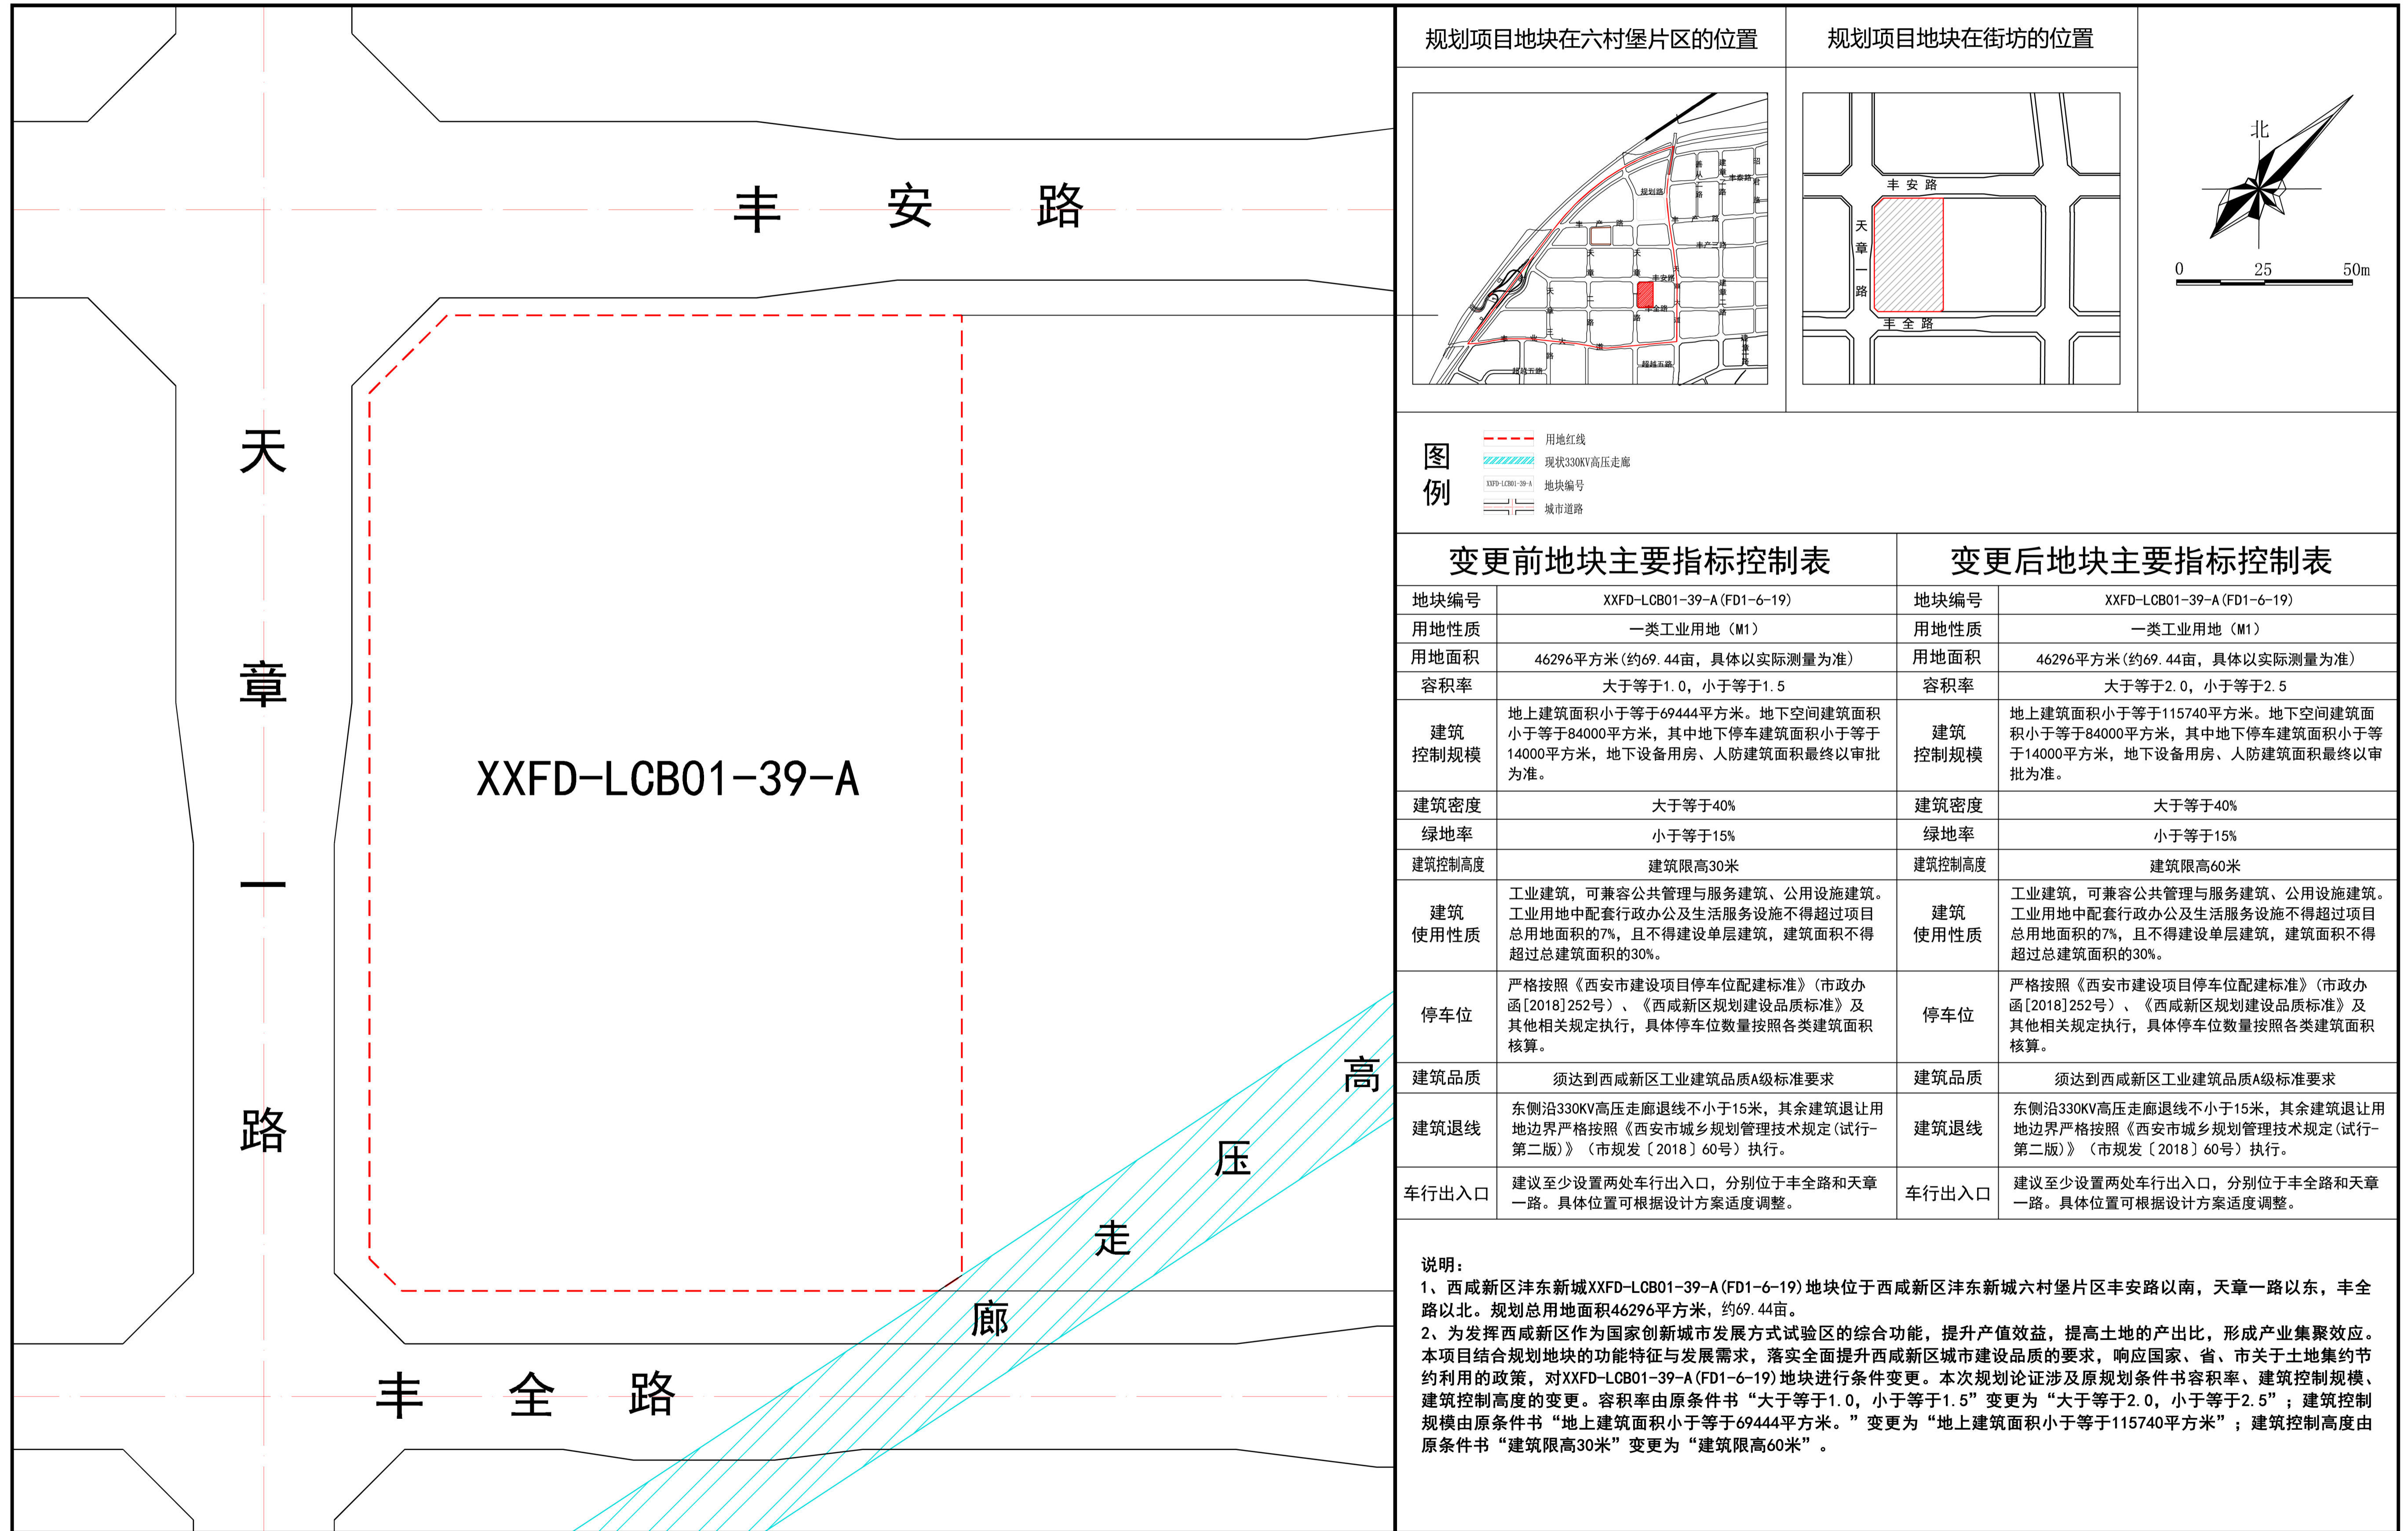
丰 安 路

天
章
一
路

XXFD-LCB01-39-A

丰 全 路

高 压 走 廊

规划项目地块在六村堡片区的位置

规划项目地块在街坊的位置

丰 安 路
天章一路
丰 全 路

北

0 25 50m

图例

用地红线
现状330KV高压走廊
地块编号
城市道路

变更前地块主要指标控制表

| 地块编号 | XXFD-LCB01-39-A(FD1-6-19) |
|---|---|
| 用地性质 | 一类工业用地（M1） |
| 用地面积 | 46296平方米(约69.44亩，具体以实际测量为准) |
| 容积率 | 大于等于1.0，小于等于1.5 |
| 建筑控制规模 | 地上建筑面积小于等于69444平方米。地下空间建筑面积小于等于84000平方米，其中地下停车建筑面积小于等于14000平方米，地下设备用房、人防建筑面积最终以审批为准。 |
| 建筑密度 | 大于等于40% |
| 绿地率 | 小于等于15% |
| 建筑控制高度 | 建筑限高30米 |
| 建筑使用性质 | 工业建筑，可兼容公共管理与服务建筑、公用设施建筑。工业用地中配套行政办公及生活服务设施不得超过项目总用地面积的7%，且不得建设单层建筑，建筑面积不得超过总建筑面积的30%。 |
| 停车位 | 严格按照《西安市建设项目停车位配建标准》(市政办函[2018]252号）、《西咸新区规划建设品质标准》及其他相关规定执行，具体停车位数量按照各类建筑面积核算。 |
| 建筑品质 | 须达到西咸新区工业建筑品质A级标准要求 |
| 建筑退线 | 东侧沿330KV高压走廊退线不小于15米，其余建筑退让用地边界严格按照《西安市城乡规划管理技术规定(试行-第二版)》(市规发〔2018〕60号）执行。 |
| 车行出入口 | 建议至少设置两处车行出入口，分别位于丰全路和天章一路。具体位置可根据设计方案适度调整。 |

变更后地块主要指标控制表

| 地块编号 | XXFD-LCB01-39-A(FD1-6-19) |
|---|---|
| 用地性质 | 一类工业用地（M1） |
| 用地面积 | 46296平方米(约69.44亩，具体以实际测量为准) |
| 容积率 | 大于等于2.0，小于等于2.5 |
| 建筑控制规模 | 地上建筑面积小于等于115740平方米。地下空间建筑面积小于等于84000平方米，其中地下停车建筑面积小于等于14000平方米，地下设备用房、人防建筑面积最终以审批为准。 |
| 建筑密度 | 大于等于40% |
| 绿地率 | 小于等于15% |
| 建筑控制高度 | 建筑限高60米 |
| 建筑使用性质 | 工业建筑，可兼容公共管理与服务建筑、公用设施建筑。工业用地中配套行政办公及生活服务设施不得超过项目总用地面积的7%，且不得建设单层建筑，建筑面积不得超过总建筑面积的30%。 |
| 停车位 | 严格按照《西安市建设项目停车位配建标准》(市政办函[2018]252号）、《西咸新区规划建设品质标准》及其他相关规定执行，具体停车位数量按照各类建筑面积核算。 |
| 建筑品质 | 须达到西咸新区工业建筑品质A级标准要求 |
| 建筑退线 | 东侧沿330KV高压走廊退线不小于15米，其余建筑退让用地边界严格按照《西安市城乡规划管理技术规定(试行-第二版)》(市规发〔2018〕60号）执行。 |
| 车行出入口 | 建议至少设置两处车行出入口，分别位于丰全路和天章一路。具体位置可根据设计方案适度调整。 |

说明：
1、西咸新区沣东新城XXFD-LCB01-39-A(FD1-6-19)地块位于西咸新区沣东新城六村堡片区丰安路以南，天章一路以东，丰全路以北。规划总用地面积46296平方米，约69.44亩。
2、为发挥西咸新区作为国家创新城市发展方式试验区的综合功能，提升产值效益，提高土地的产出比，形成产业集聚效应。本项目结合规划地块的功能特征与发展需求，落实全面提升西咸新区城市建设品质的要求，响应国家、省、市关于土地集约节约利用的政策，对XXFD-LCB01-39-A(FD1-6-19)地块进行条件变更。本次规划论证涉及原规划条件书容积率、建筑控制规模、建筑控制高度的变更。容积率由原条件书“大于等于1.0，小于等于1.5”变更为“大于等于2.0，小于等于2.5”；建筑控制规模由原条件书“地上建筑面积小于等于69444平方米。”变更为“地上建筑面积小于等于115740平方米”；建筑控制高度由原条件书“建筑限高30米”变更为“建筑限高60米”。